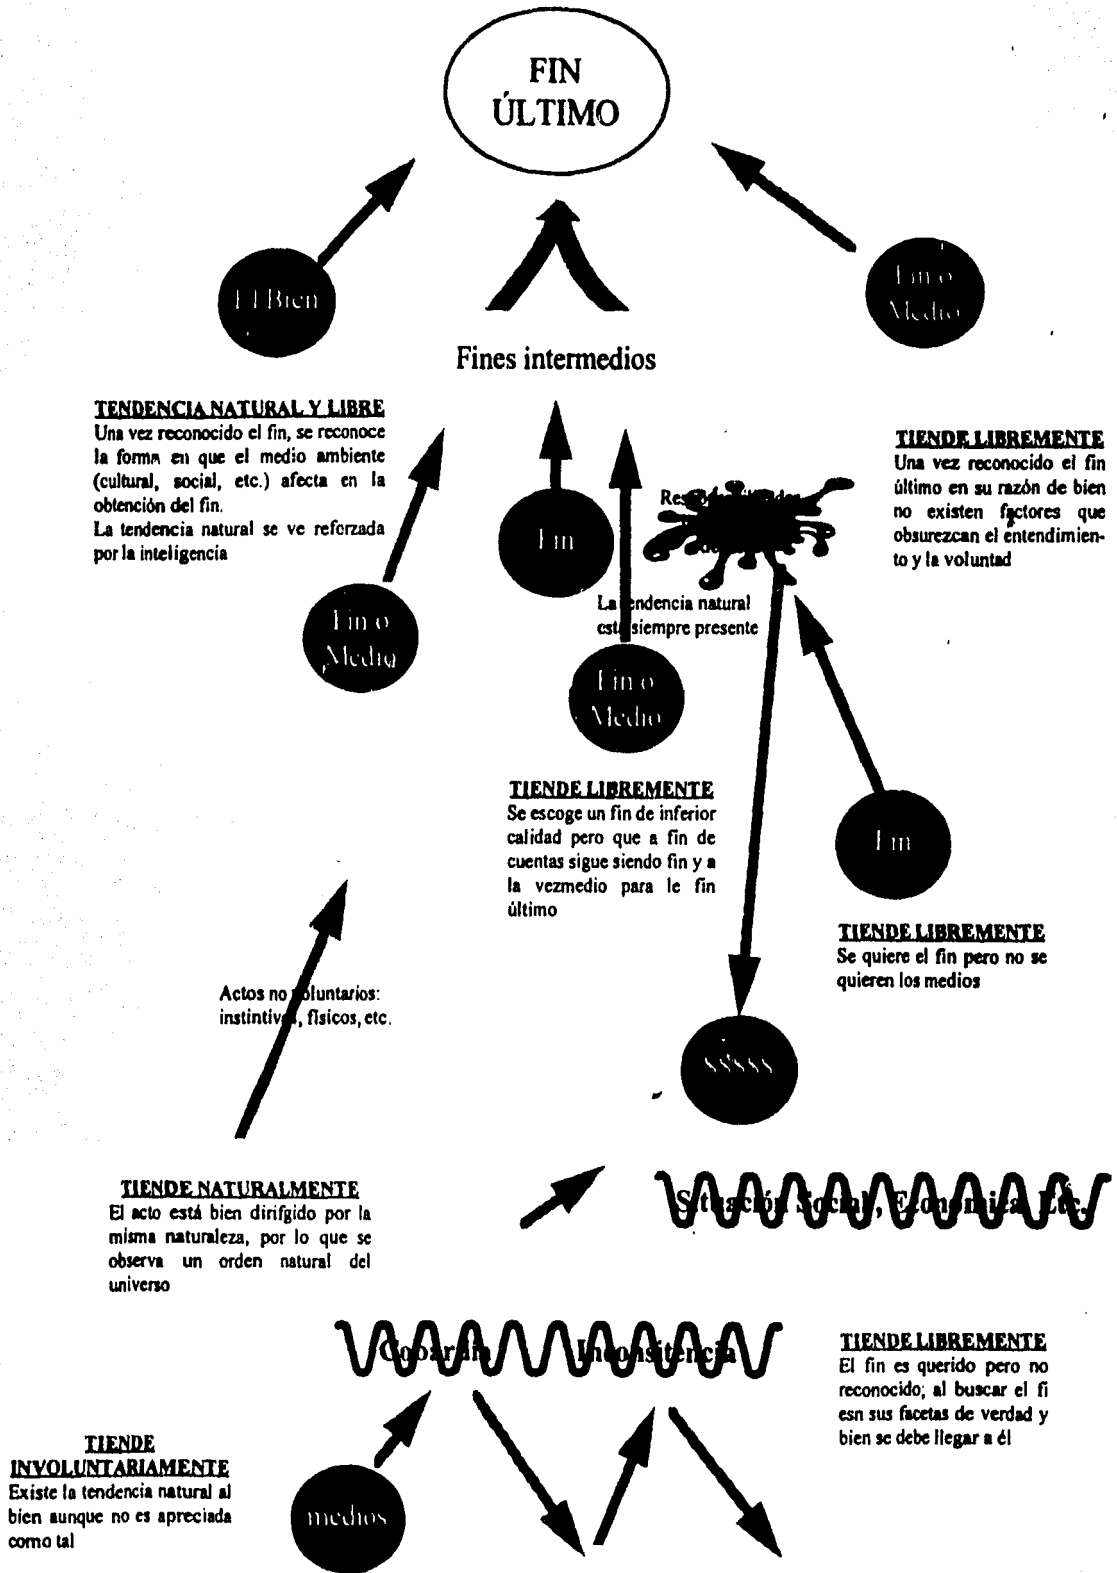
FIN ÚLTIMO

El Bien

Fin o Medio

Fines intermedios

TENDENCIA NATURAL Y LIBRE
Una vez reconocido el fin, se reconoce la forma en que el medio ambiente (cultural, social, etc.) afecta en la obtención del fin.
La tendencia natural se ve reforzada por la inteligencia

Fin

Res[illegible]

La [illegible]ndencia natural est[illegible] siempre presente

TIENDE LIBREMENTE
Una vez reconocido el fin último en su razón de bien no existen factores que obsurezcan el entendimiento y la voluntad

Fin o Media

Fin o Medio

TIENDE LIBREMENTE
Se escoge un fin de inferior calidad pero que a fin de cuentas sigue siendo fin y a la vezmedio para le fin último

Fin

TIENDE LIBREMENTE
Se quiere el fin pero no se quieren los medios

Actos no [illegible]oluntarios: instintiv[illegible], físicos, etc.

¿¿¿¿¿

TIENDE NATURALMENTE
El acto está bien dirifgido por la misma naturaleza, por lo que se observa un orden natural del universo

Situación Social, Económica Etc.

Cobardía Inconsistencia

TIENDE LIBREMENTE
El fin es querido pero no reconocido; al buscar el fi esn sus facetas de verdad y bien se debe llegar a él

TIENDE INVOLUNTARIAMENTE
Existe la tendencia natural al bien aunque no es apreciada como tal

medios